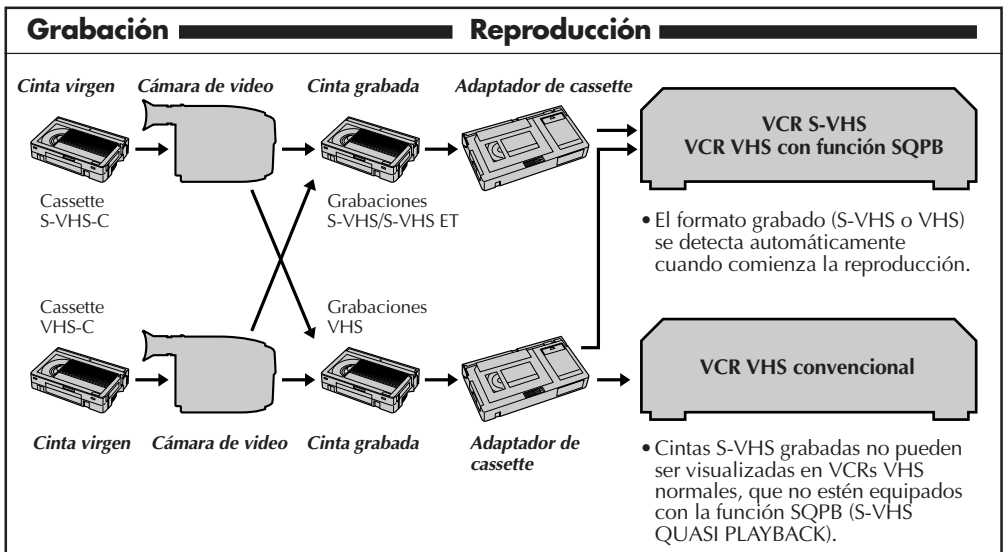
Grabación

Reproducción

Cinta virgen

Cámara de video

Cinta grabada

Adaptador de cassette

VCR S-VHS
VCR VHS con función SQPB

Cassette S-VHS-C

Grabaciones S-VHS/S-VHS ET

• El formato grabado (S-VHS o VHS) se detecta automáticamente cuando comienza la reproducción.

Cassette VHS-C

Grabaciones VHS

VCR VHS convencional

Cinta virgen

Cámara de video

Cinta grabada

Adaptador de cassette

• Cintas S-VHS grabadas no pueden ser visualizadas en VCRs VHS normales, que no estén equipados con la función SQPB (S-VHS QUASI PLAYBACK).